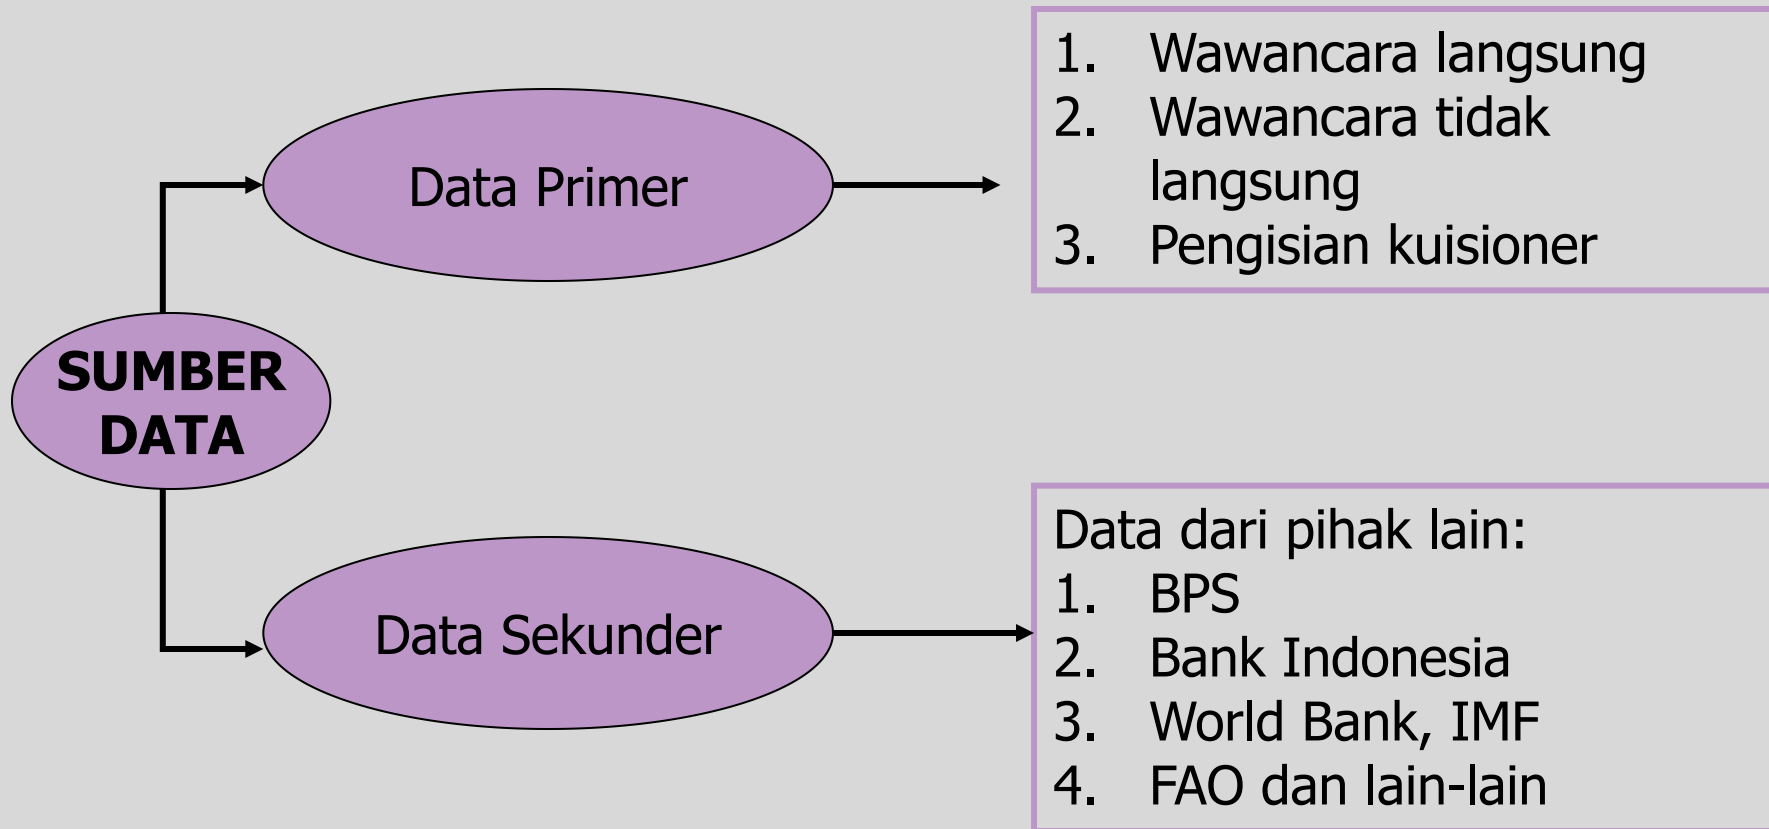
SUMBER DATA

Data Primer

1. Wawancara langsung
2. Wawancara tidak langsung
3. Pengisian kuisioner

Data Sekunder

Data dari pihak lain:
1. BPS
2. Bank Indonesia
3. World Bank, IMF
4. FAO dan lain-lain